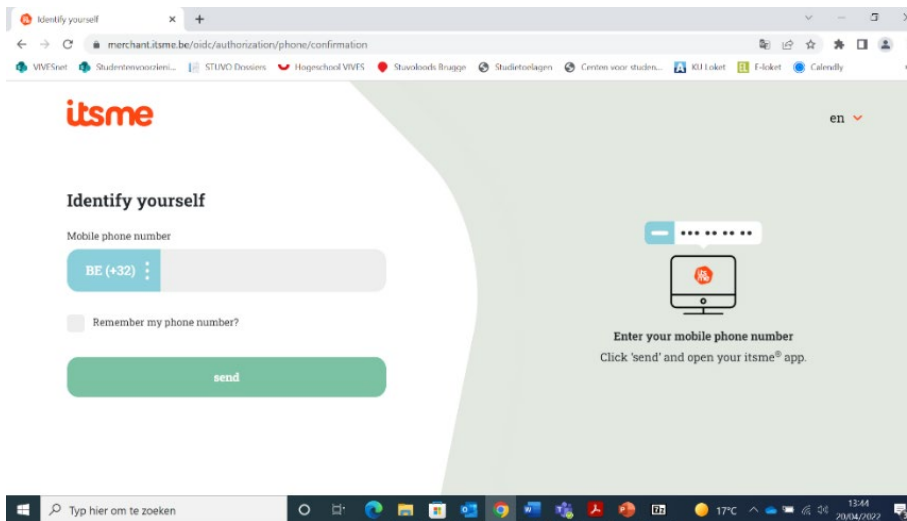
Identify yourself ×
+
merchant.itsme.be/oidc/authorization/phone/confirmation
VIVESnet Studentenvoorzieni... STUVO Dossiers Hogeschool VIVES Stuvoloods Brugge Studietoelagen Centen voor studen... KU Loket E-loket Calendly

itsme

en

Identify yourself

Mobile phone number

BE (+32)

Remember my phone number?

send

•••• •• ••

Enter your mobile phone number

Click 'send' and open your itsme® app.

Typ hier om te zoeken

17°C

13:44
20/04/2022